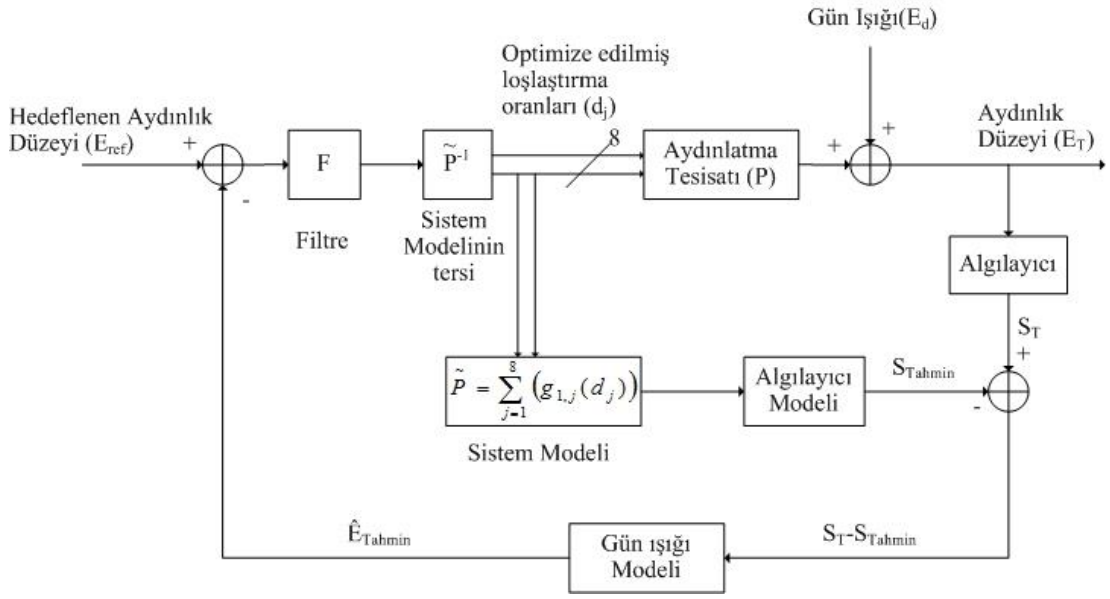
Gün Işığı($E_d$)

Optimize edilmiş loşlaştırma oranları ($d_j$)

Hedeflenen Aydınlık Düzeyi ($E_{ref}$)

+

-

F

Filtre

$\tilde{P}^{-1}$

Sistem Modelinin tersi

8

Aydınlatma Tesisatı (P)

+

+

Aydınlık Düzeyi ($E_T$)

Algılayıcı

$S_T$

+

$\tilde{P} = \sum_{j=1}^{8} \left(g_{1,j}(d_j)\right)$

Sistem Modeli

Algılayıcı Modeli

$S_{Tahmin}$

-

$\hat{E}_{Tahmin}$

Gün ışığı Modeli

$S_T$-$S_{Tahmin}$